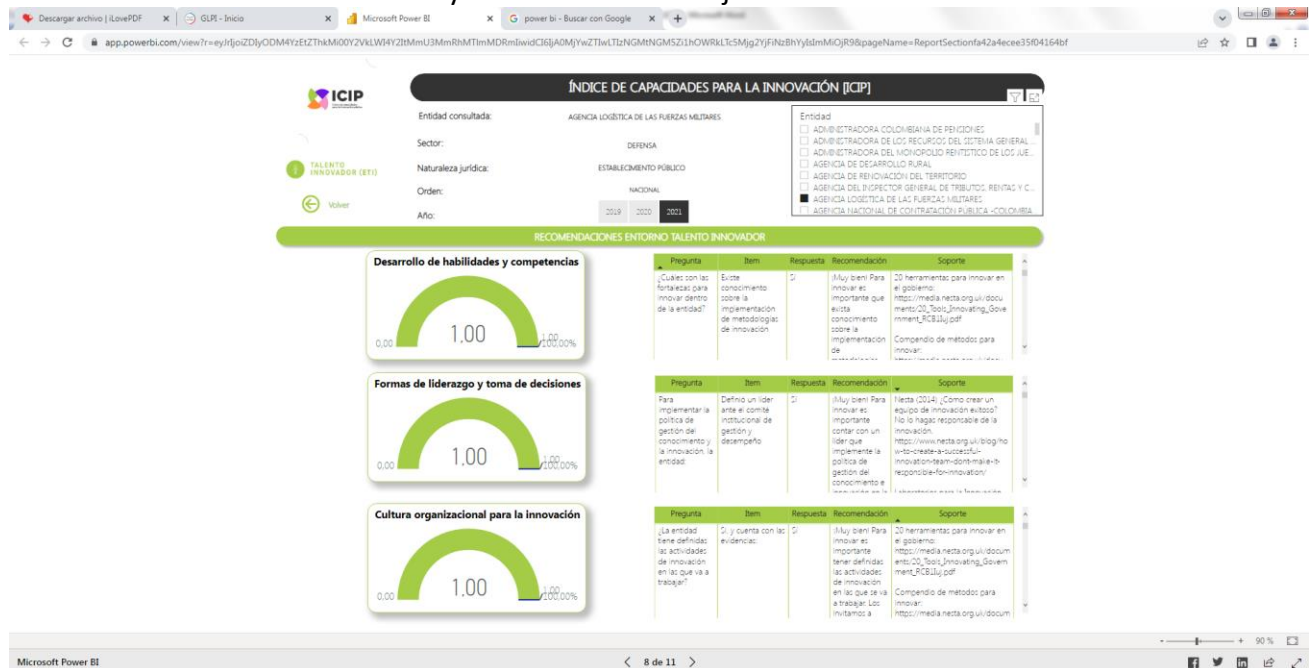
Descargar archivo | iLovePDF ×
GLPI - Inicio ×
Microsoft Power BI ×
power bi - Buscar con Google ×

app.powerbi.com/view?r=eyJrIjoiZDIyODM4YzEtZThkMi00Y2VkLWI4Y2ItMmU3MmRhMTlmMDRmIiwidCI6IjA0MjYwZTIwLTIzNGMtNGM5Zi1hOWRkLTc5Mjg2YjFiNzBhYyIsImMiOjR9&pageName=ReportSectionfa42a4ecee35f04164bf

ICIP

ÍNDICE DE CAPACIDADES PARA LA INNOVACIÓN [ICIP]

Entidad consultada: AGENCIA LOGÍSTICA DE LAS FUERZAS MILITARES

Sector: DEFENSA

Naturaleza jurídica: ESTABLECIMIENTO PÚBLICO

Orden: NACIONAL

Año: 2019 2020 2021

TALENTO INNOVADOR (ETI)

Volver

Entidad
ADMINISTRADORA COLOMBIANA DE PENSIONES
ADMINISTRADORA DE LOS RECURSOS DEL SISTEMA GENERAL ...
ADMINISTRADORA DEL MONOPOLIO RENTÍSTICO DE LOS JUE...
AGENCIA DE DESARROLLO RURAL
AGENCIA DE RENOVACIÓN DEL TERRITORIO
AGENCIA DEL INSPECTOR GENERAL DE TRIBUTOS, RENTAS Y C...
AGENCIA LOGÍSTICA DE LAS FUERZAS MILITARES
AGENCIA NACIONAL DE CONTRATACIÓN PUBLICA -COLOMBIA...

RECOMENDACIONES ENTORNO TALENTO INNOVADOR

Desarrollo de habilidades y competencias

0,00 1.00 1,00 100,00%

| Pregunta | Item | Respuesta | Recomendación | Soporte |
|---|---|---|---|---|
| ¿Cuáles con las fortalezas para innovar dentro de la entidad? | Existe conocimiento sobre la implementación de metodologías de innovación | SI | ¡Muy bien! Para innovar es importante que exista conocimiento sobre la implementación de | 20 herramientas para innovar en el gobierno: https://media.nesta.org.uk/documents/20_Tools_Innovating_Government_RCB1uj.pdf Compendio de métodos para innovar: |

Formas de liderazgo y toma de decisiones

0,00 1.00 1,00 100,00%

| Pregunta | Item | Respuesta | Recomendación | Soporte |
|---|---|---|---|---|
| Para implementar la política de gestión del conocimiento y la innovación, la entidad: | Definió un líder ante el comité institucional de gestión y desempeño | SI | ¡Muy bien! Para innovar es importante contar con un líder que implemente la política de gestión del conocimiento e | Nesta (2014) ¿Cómo crear un equipo de innovación exitoso? No lo hagas responsable de la innovación. https://www.nesta.org.uk/blog/how-to-create-a-successful-innovation-team-dont-make-it-responsible-for-innovation/ |

Cultura organizacional para la innovación

0,00 1.00 1,00 100,00%

| Pregunta | Item | Respuesta | Recomendación | Soporte |
|---|---|---|---|---|
| ¿La entidad tiene definidas las actividades de innovación en las que va a trabajar? | Sí, y cuenta con las evidencias. | SI | ¡Muy bien! Para innovar es importante tener definidas las actividades de innovación en las que se va a trabajar. Los invitamos a | 20 herramientas para innovar en el gobierno: https://media.nesta.org.uk/documents/20_Tools_Innovating_Government_RCB1uj.pdf Compendio de métodos para innovar: https://media.nesta.org.uk/docum |

Microsoft Power BI
8 de 11
90 %